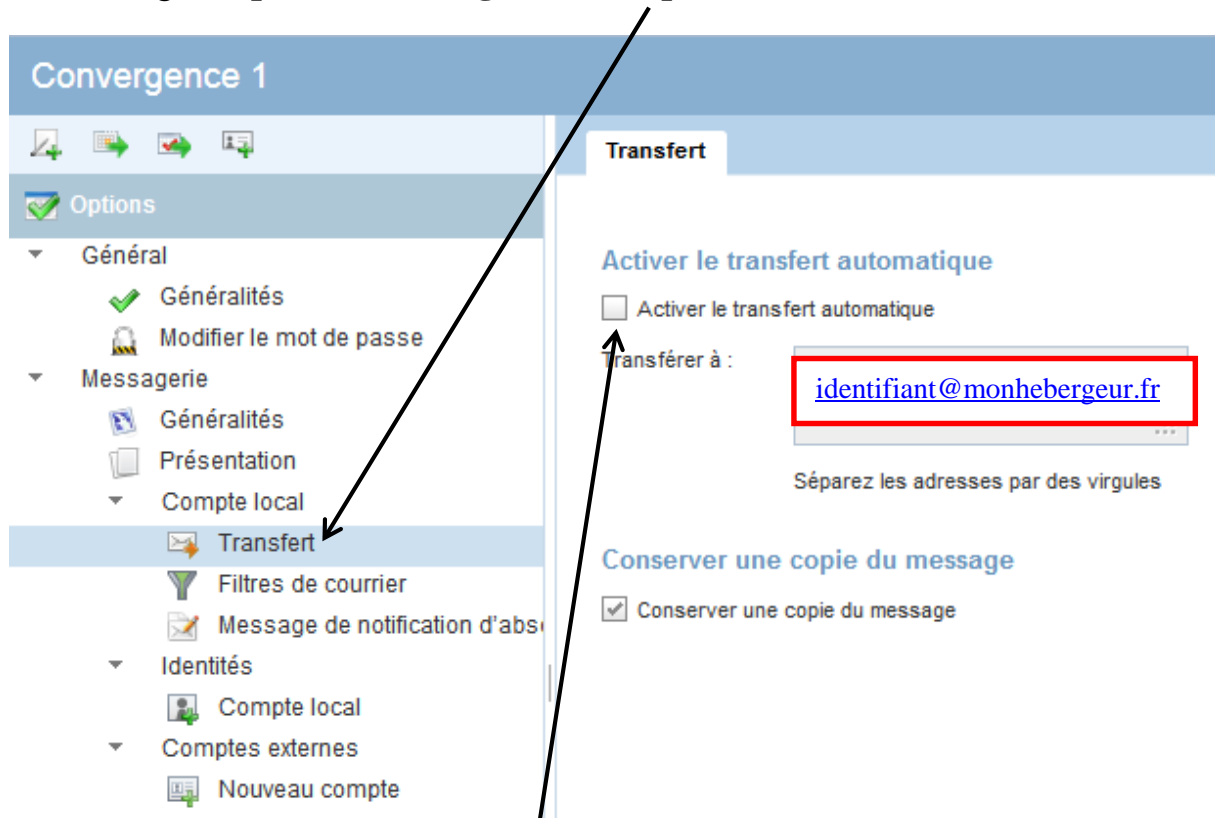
Convergence 1

Options

Général

Généralités

Modifier le mot de passe

Messagerie

Généralités

Présentation

Compte local

Transfert

Filtres de courrier

Message de notification d'abs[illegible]

Identités

Compte local

Comptes externes

Nouveau compte

Transfert

Activer le transfert automatique

Activer le transfert automatique

Transférer à :

identifiant@monhebergeur.fr

Séparez les adresses par des virgules

Conserver une copie du message

Conserver une copie du message